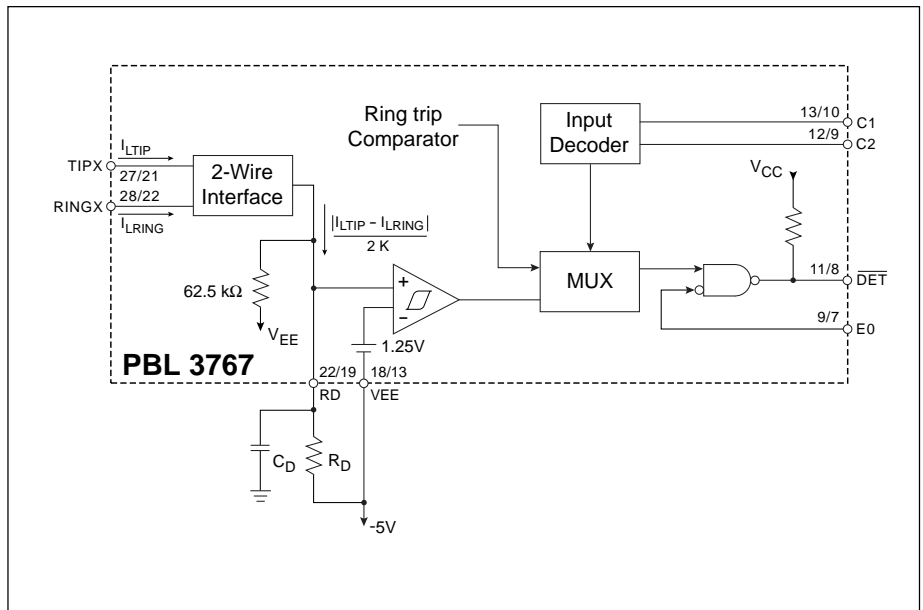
Ring trip Comparator

Input Decoder

13/10 C1

12/9 C2

$V_{CC}$

TIPX

$I_{LTIP}$

27/21

2-Wire Interface

28/22

RINGX

$I_{LRING}$

$\frac{|I_{LTIP} - I_{LRING}|}{2 K}$

62.5 kΩ

$V_{EE}$

+

−

MUX

11/8 $\overline{DET}$

9/7 E0

1.25V

PBL 3767

22/19 RD

18/13 VEE

$C_D$

$R_D$

-5V